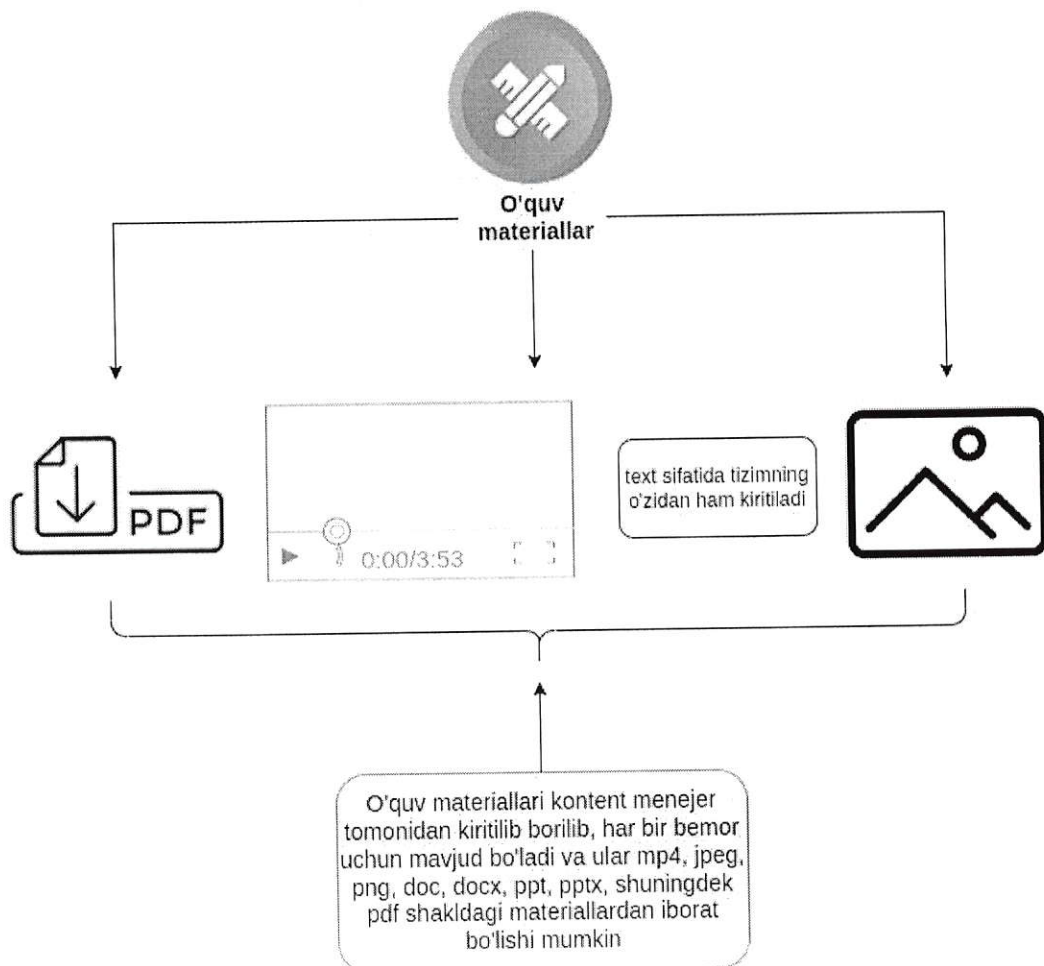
O'quv materiallar

PDF

0:00/3:53

text sifatida tizimning o'zidan ham kiritiladi

O'quv materiallari kontent menejer tomonidan kiritilib borilib, har bir bemor uchun mavjud bo'ladi va ular mp4, jpeg, png, doc, docx, ppt, pptx, shuningdek pdf shakldagi materiallardan iborat bo'lishi mumkin